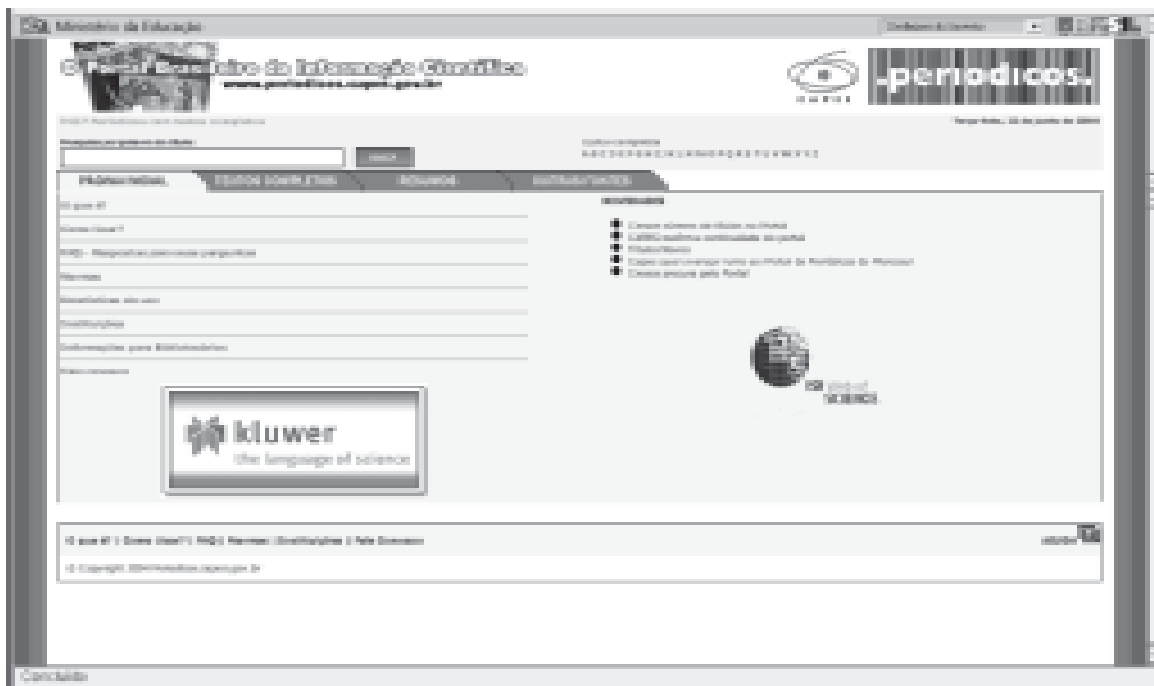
Ministério da Educação

O Portal Brasileiro da Informação Científica
www.periodicos.capes.gov.br

.periodicos.

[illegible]

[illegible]

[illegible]

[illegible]

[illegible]

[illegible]

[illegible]

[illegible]

O que é?

Como Usar?

FAQ - Respostas para suas perguntas

Normas

Estatísticas de uso

Instituições

Informações para Bibliotecários

Fale conosco

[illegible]

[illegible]

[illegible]

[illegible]

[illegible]

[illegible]

kluwer
the language of science

ISI Web of Science

O que é? | Como Usar? | FAQ | Normas | Instituições | Fale Conosco

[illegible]

Concluído